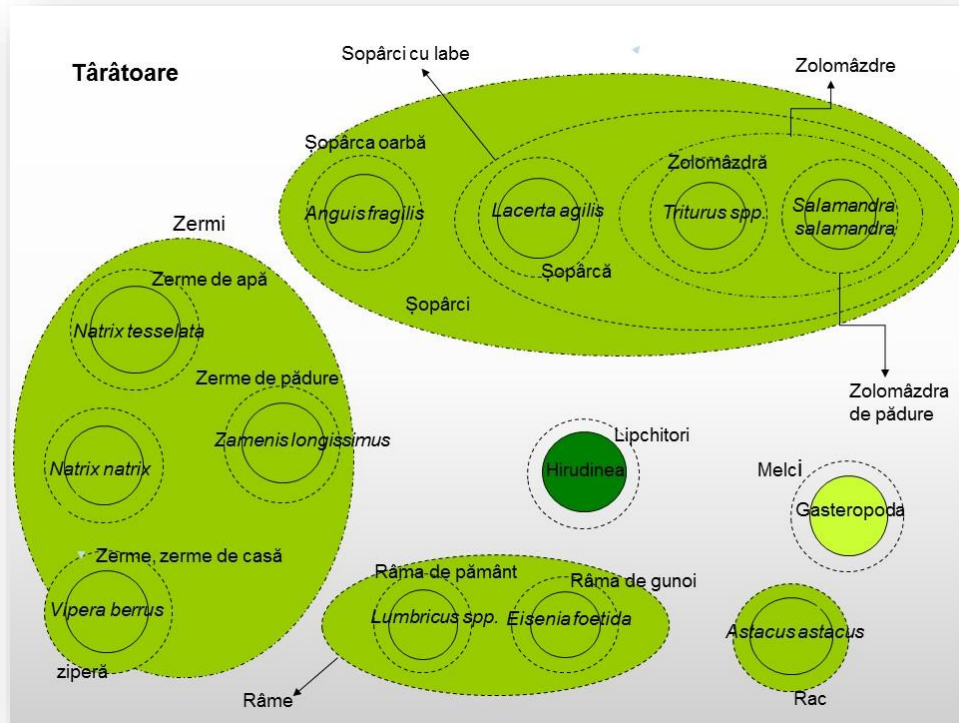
Târâtoare

Sopârci cu labe

Zolomâzdre

Șopârca oarbă

Anguis fragilis

Lacerta agilis

Zolomâzdră

Triturus spp.

Salamandra salamandra

Șopârcă

Șopârci

Zermi

Zerme de apă

Natrix tesselata

Zerme de pădure

Zamenis longissimus

Natrix natrix

Zerme, zerme de casă

Vipera berrus

ziperă

Zolomâzdra de pădure

Lipchitori

Hirudinea

Melci

Gasteropoda

Râma de pământ

Râma de gunoi

Lumbricus spp.

Eisenia foetida

Astacus astacus

Râme

Rac